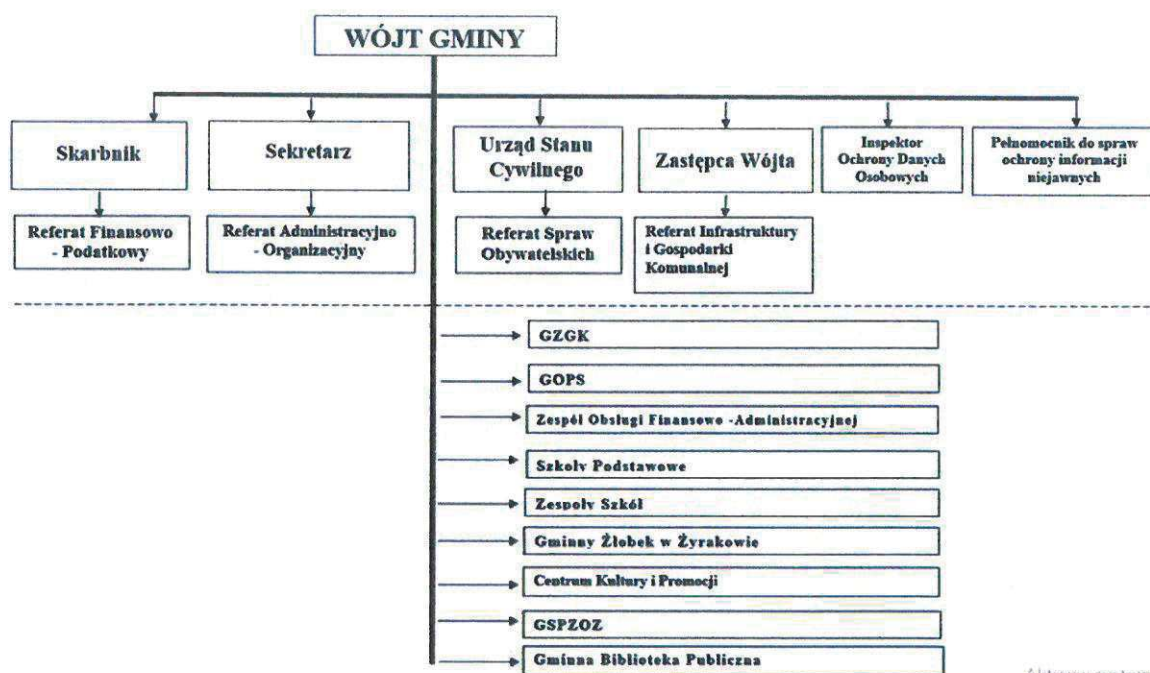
WÓJT GMINY

Skarbnik

Referat Finansowo - Podatkowy

Sekretarz

Referat Administracyjno - Organizacyjny

Urząd Stanu Cywilnego

Referat Spraw Obywatelskich

Zastępca Wójta

Referat Infrastruktury i Gospodarki Komunalnej

Inspektor Ochrony Danych Osobowych

Pełnomocnik do spraw ochrony informacji niejawnych

GZGK

GOPS

Zespół Obsługi Finansowo -Administracyjnej

Szkoły Podstawowe

Zespoły Szkół

Gminny Żłobek w Żyrakowie

Centrum Kultury i Promocji

GSPZOZ

Gminna Biblioteka Publiczna

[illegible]